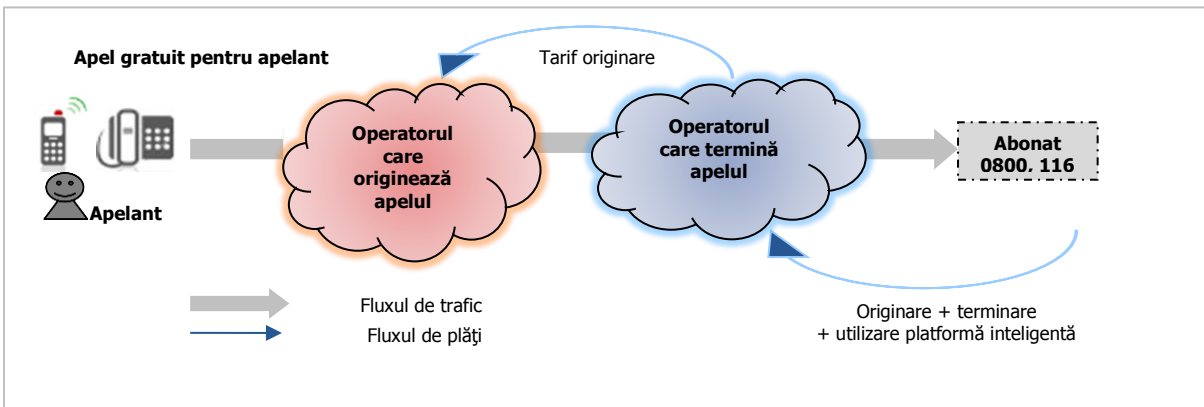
Apel gratuit pentru apelant

Tarif originare

Apelant

Operatorul care originează apelul

Operatorul care termină apelul

Abonat 0800. 116

Fluxul de trafic

Fluxul de plăţi

Originare + terminare + utilizare platformă inteligentă